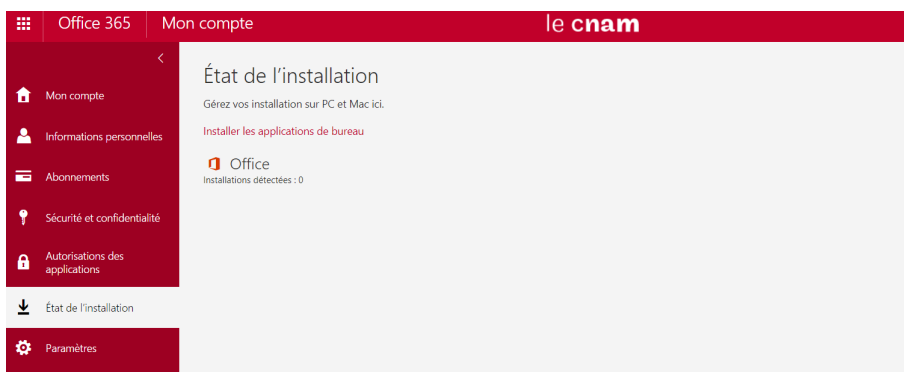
Office 365 | Mon compte

le cnam

Mon compte

Informations personnelles

Abonnements

Sécurité et confidentialité

Autorisations des applications

État de l'installation

Paramètres

État de l'installation

Gérez vos installation sur PC et Mac ici.

Installer les applications de bureau

Office

Installations détectées : 0